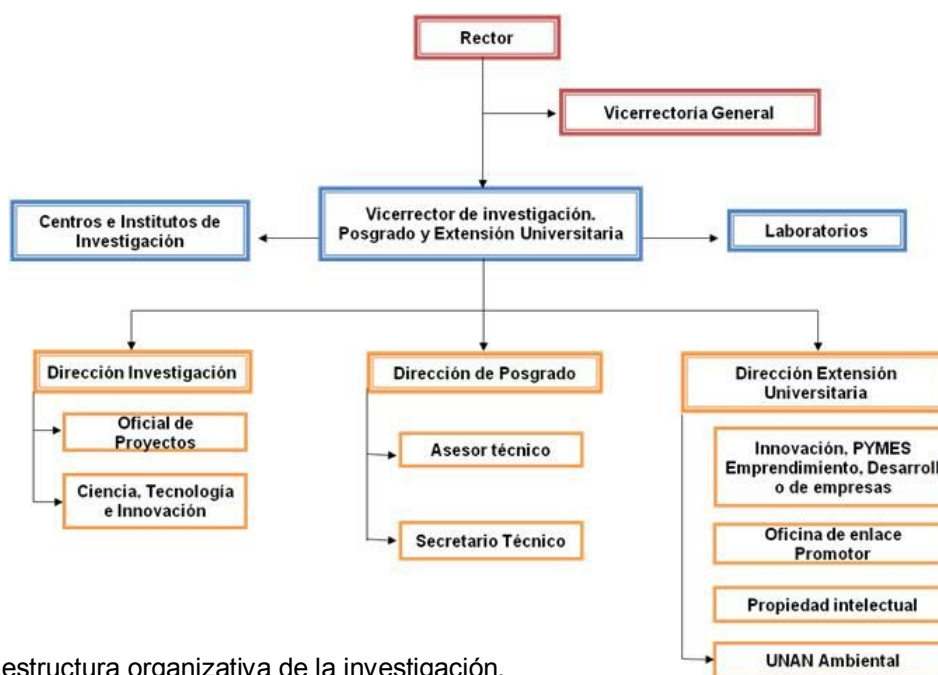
Rector

Vicerrectoría General

Centros e Institutos de Investigación

Vicerrector de investigación. Posgrado y Extensión Universitaria

Laboratorios

Dirección Investigación

Oficial de Proyectos

Ciencia, Tecnología e Innovación

Dirección de Posgrado

Asesor técnico

Secretario Técnico

Dirección Extensión Universitaria

Innovación, PYMES Emprendimiento, Desarroll o de empresas

Oficina de enlace Promotor

Propiedad intelectual

UNAN Ambiental

estructura organizativa de la investigación.